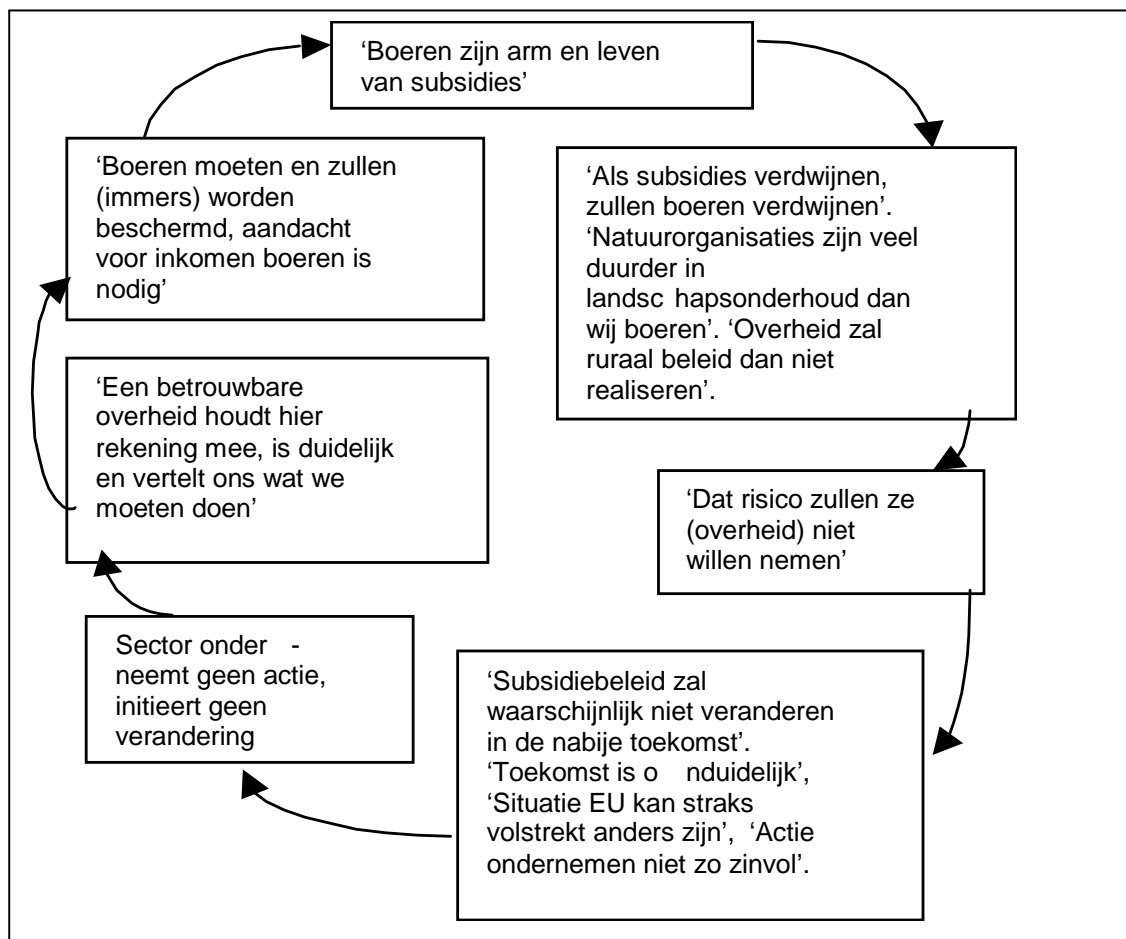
'Boeren zijn arm en leven van subsidies'

'Als subsidies verdwijnen, zullen boeren verdwijnen'. 'Natuurorganisaties zijn veel duurder in landsc hapsonderhoud dan wij boeren'. 'Overheid zal ruraal beleid dan niet realiseren'.

'Dat risico zullen ze (overheid) niet willen nemen'

'Subsidiebeleid zal waarschijnlijk niet veranderen in de nabije toekomst'. 'Toekomst is o nduidelijk', 'Situatie EU kan straks volstrekt anders zijn', 'Actie ondernemen niet zo zinvol'.

Sector onder - neemt geen actie, initieert geen verandering

'Een betrouwbare overheid houdt hier rekening mee, is duidelijk en vertelt ons wat we moeten doen'

'Boeren moeten en zullen (immers) worden beschermd, aandacht voor inkomen boeren is nodig'